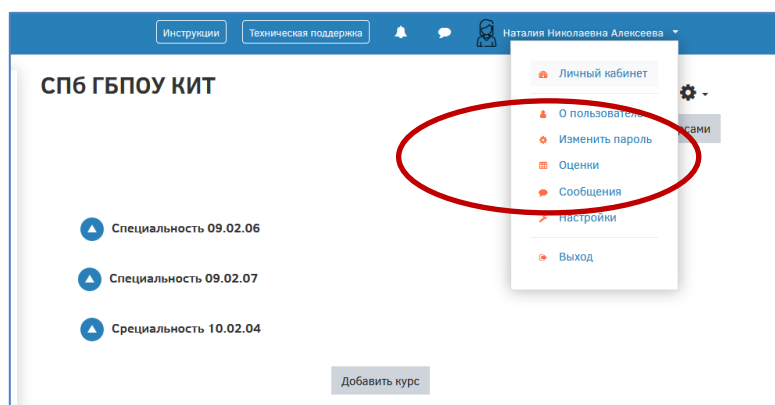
Инструкции Техническая поддержка Наталия Николаевна Алексеева

СПб ГБПОУ КИТ

Личный кабинет

О пользователе

Изменить пароль

Оценки

Сообщения

Настройки

Выход

сами

Специальность 09.02.06

Специальность 09.02.07

Специальность 10.02.04

Добавить курс